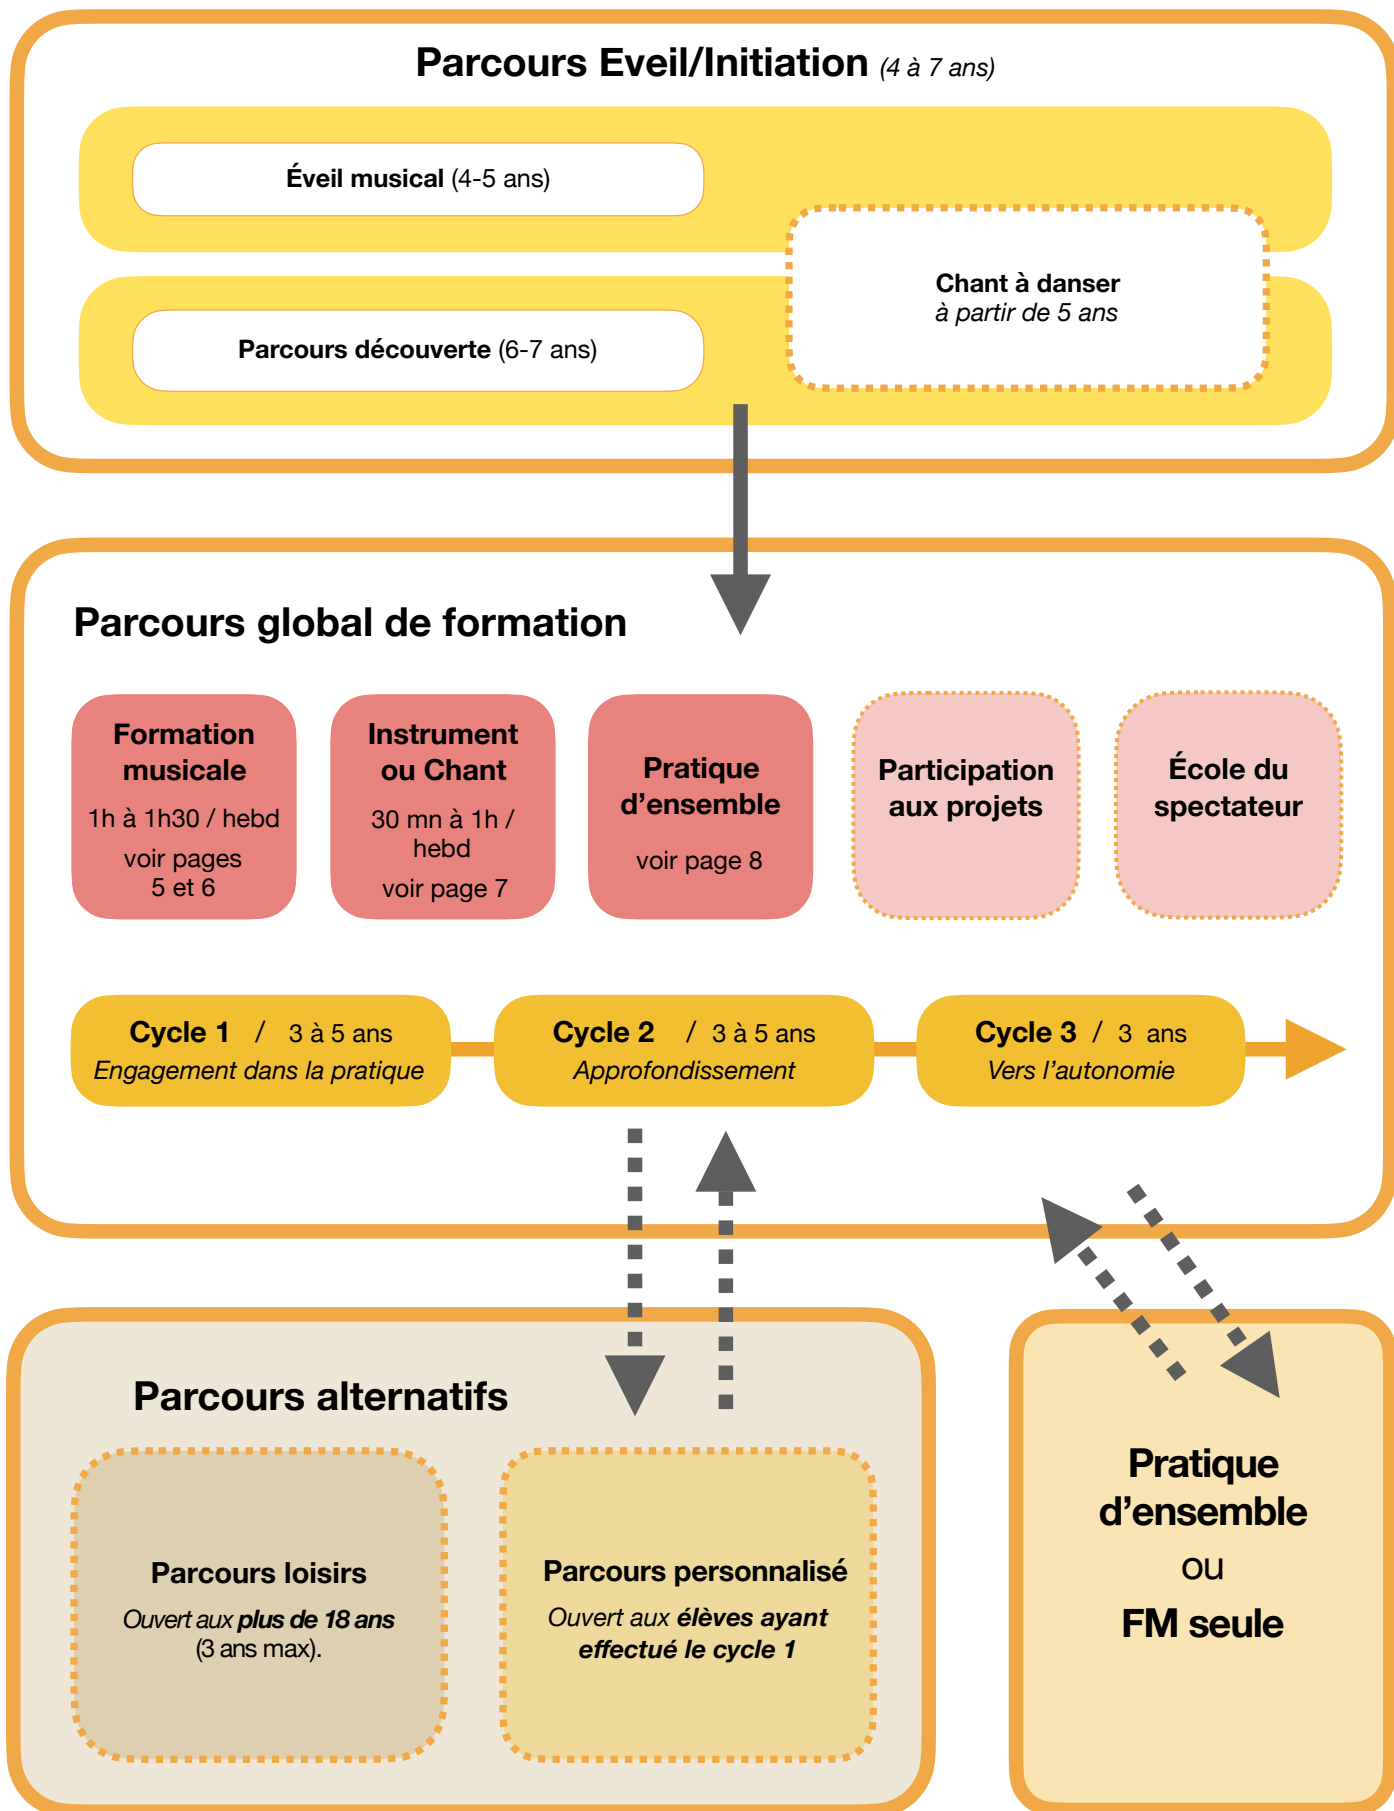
Parcours Eveil/Initiation (4 à 7 ans)

Éveil musical (4-5 ans)

Chant à danser
à partir de 5 ans

Parcours découverte (6-7 ans)

Parcours global de formation

Formation musicale
1h à 1h30 / hebd
voir pages 5 et 6

Instrument ou Chant
30 mn à 1h / hebd
voir page 7

Pratique d'ensemble
voir page 8

Participation aux projets

École du spectateur

Cycle 1 / 3 à 5 ans
Engagement dans la pratique

Cycle 2 / 3 à 5 ans
Approfondissement

Cycle 3 / 3 ans
Vers l'autonomie

Parcours alternatifs

Parcours loisirs
Ouvert aux plus de 18 ans (3 ans max).

Parcours personnalisé
Ouvert aux élèves ayant effectué le cycle 1

Pratique d'ensemble
ou
FM seule